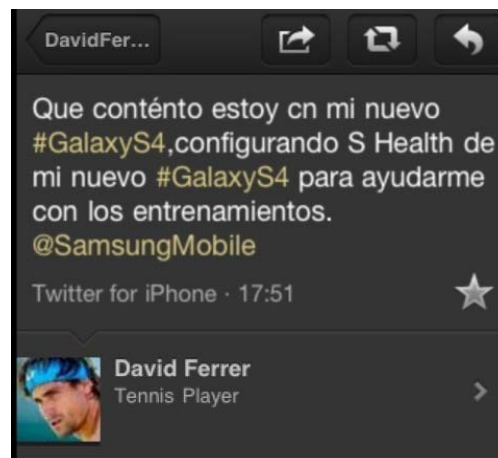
DavidFer...

Que conténto estoy cn mi nuevo #GalaxyS4,configurando S Health de mi nuevo #GalaxyS4 para ayudarme con los entrenamientos. @SamsungMobile

Twitter for iPhone · 17:51

David Ferrer
Tennis Player